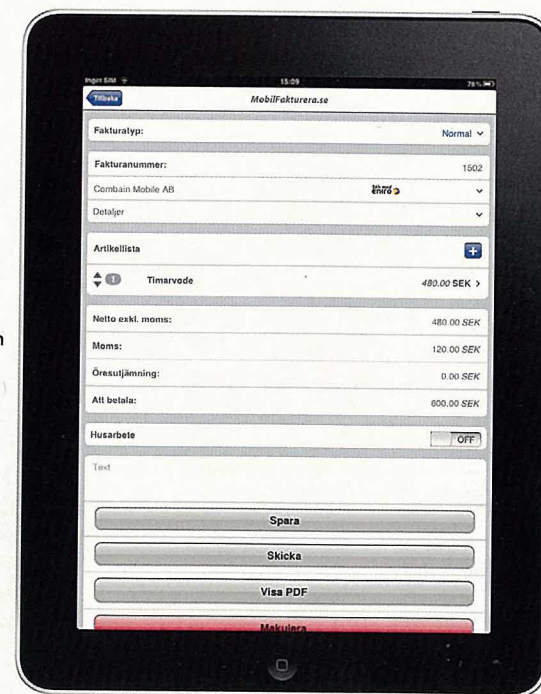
Ingen SIM 15:09 71 %

Tillbaka MobilFakturera.se

Fakturatyp: Normal

Fakturanummer: 1502

Combain Mobile AB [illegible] eniro

Detaljer

Artikellista

Timarvode 480.00 SEK

Netto exkl. moms: 480.00 SEK

Moms: 120.00 SEK

Öresutjämning: 0.00 SEK

Att betala: 600.00 SEK

Husarbete OFF

Text

Spara

Skicka

Visa PDF

Makulera

n